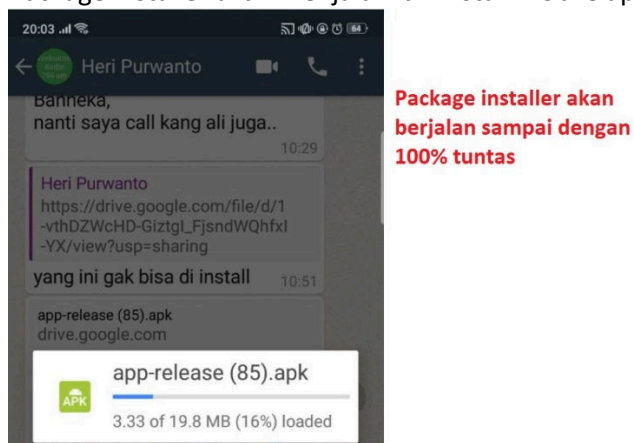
20:03

Heri Purwanto

Banneka,
nanti saya call kang ali juga..
10:29

Heri Purwanto
https://drive.google.com/file/d/1-vthDZWcHD-Giztgl_FjsndWQhfxI-YX/view?usp=sharing

yang ini gak bisa di install 10:51

app-release (85).apk
drive.google.com

APK
app-release (85).apk
3.33 of 19.8 MB (16%) loaded

Package installer akan berjalan sampai dengan 100% tuntas